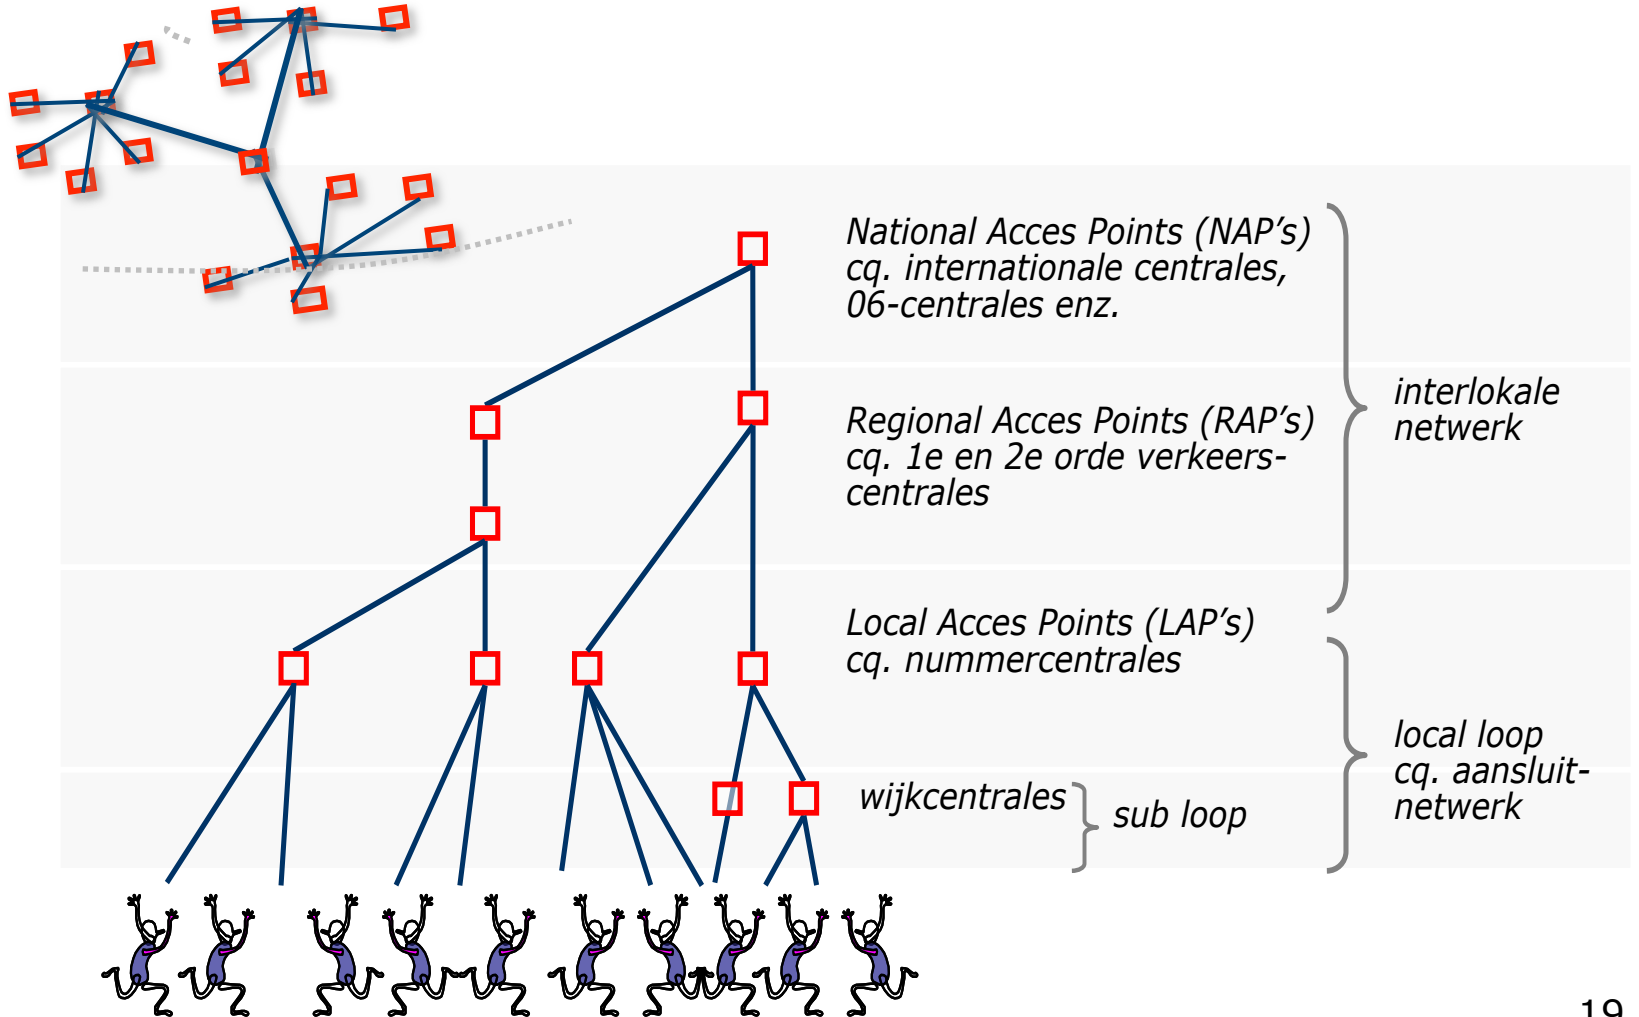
National Acces Points (NAP's) cq. internationale centrales, 06-centrales enz.

Regional Acces Points (RAP's) cq. 1e en 2e orde verkeerscentrales

interlokale netwerk

Local Acces Points (LAP's) cq. nummercentrales

wijkcentrales

sub loop

local loop cq. aansluitnetwerk

19